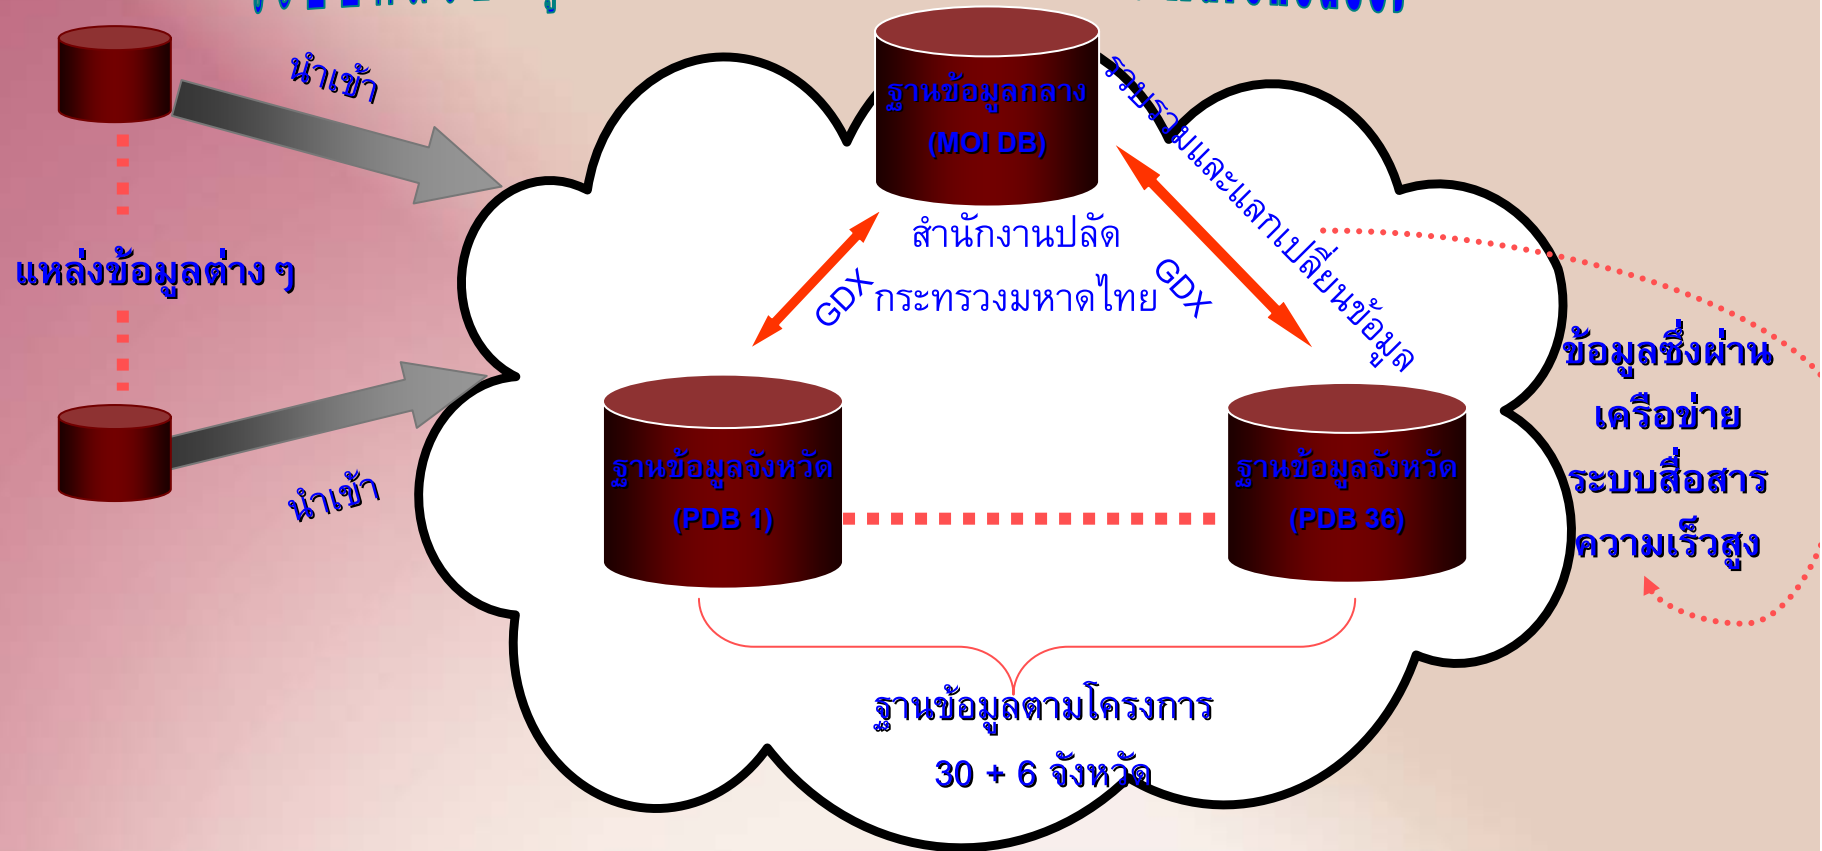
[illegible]

นำเข้า

แหล่งข้อมูลต่าง ๆ

นำเข้า

ฐานข้อมูลกลาง (MOI DB)

รวบรวมและแลกเปลี่ยนข้อมูล

สำนักงานปลัดกระทรวงมหาดไทย

GDX

GDX

ฐานข้อมูลจังหวัด (PDB 1)

ฐานข้อมูลจังหวัด (PDB 36)

ข้อมูลซึ่งผ่านเครือข่ายระบบสื่อสารความเร็วสูง

ฐานข้อมูลตามโครงการ 30 + 6 จังหวัด